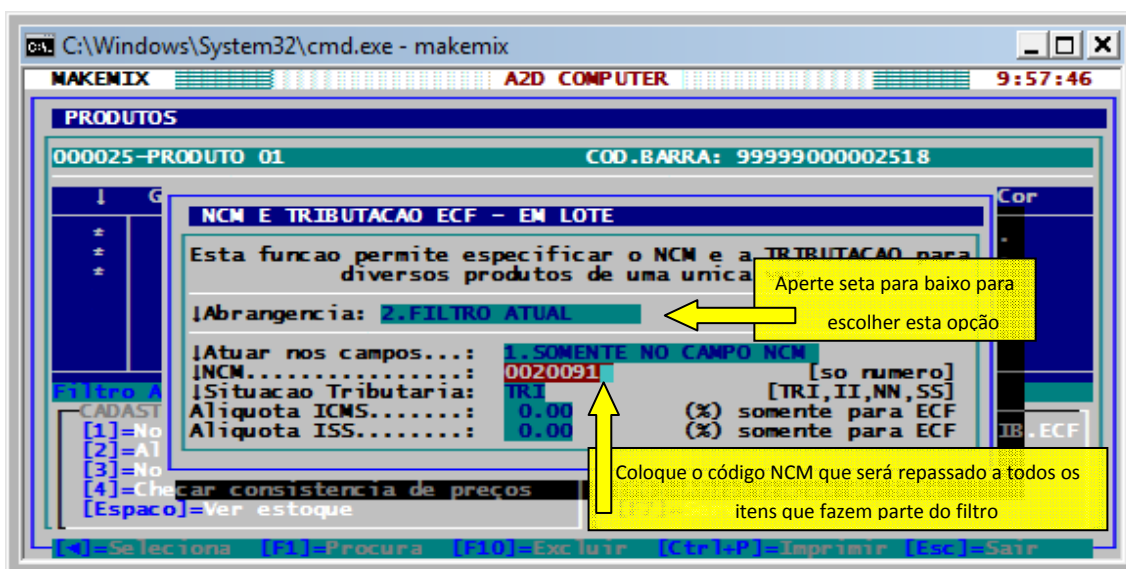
C:\Windows\System32\cmd.exe - makemix

MAKEMIX A2D COMPUTER 9:57:46

PRODUTOS

000025-PRODUTO 01 COD.BARRA: 99999000002518

↓ G Cor

NCM E TRIBUTACAO ECF - EM LOTE

Esta funcao permite especificar o NCM e a TRIBUTACAO para diversos produtos de uma unica

Aperte seta para baixo para escolher esta opção

↓Abrangencia: 2.FILTRO ATUAL

↓Atuar nos campos...: 1.SOMENTE NO CAMPO NCM
↓NCM..............: 0020091 [so numero]
↓Situacao Tributaria: TRI [TRI,II,NN,SS]
Aliquota ICMS.......: 0.00 (%) somente para ECF
Aliquota ISS........: 0.00 (%) somente para ECF

Filtro A
CADAST
[1]=No
[2]=Al
[3]=No
[4]=Checar consistencia de precos
[Espaco]=Ver estoque

IB.ECF

Coloque o código NCM que será repassado a todos os itens que fazem parte do filtro

[◄]=Seleciona [F1]=Procura [F10]=Excluir [Ctrl+P]=Imprimir [Esc]=Sair